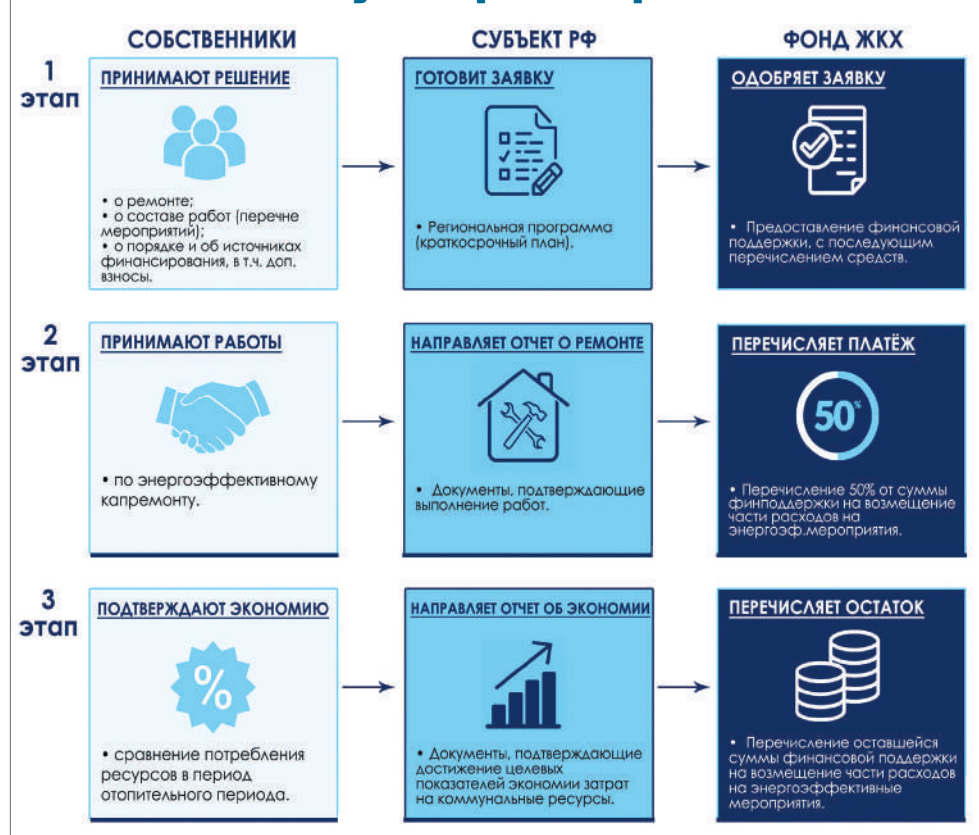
СОБСТВЕННИКИ

СУБЪЕКТ РФ

ФОНД ЖКХ

1 этап

ПРИНИМАЮТ РЕШЕНИЕ

• о ремонте;
• о составе работ (перечне мероприятий);
• о порядке и об источниках финансирования, в т.ч. доп. взносы.

ГОТОВИТ ЗАЯВКУ

• Региональная программа (краткосрочный план).

ОДОБРЯЕТ ЗАЯВКУ

• Предоставление финансовой поддержки, с последующим перечислением средств.

2 этап

ПРИНИМАЮТ РАБОТЫ

• по энергоэффективному капремонту.

НАПРАВЛЯЕТ ОТЧЕТ О РЕМОНТЕ

• Документы, подтверждающие выполнение работ.

ПЕРЕЧИСЛЯЕТ ПЛАТЁЖ

50%

• Перечисление 50% от суммы финподдержки на возмещение части расходов на энергоэф.мероприятия.

3 этап

ПОДТВЕРЖДАЮТ ЭКОНОМИЮ

%

• сравнение потребления ресурсов в период отопительного периода.

НАПРАВЛЯЕТ ОТЧЕТ ОБ ЭКОНОМИИ

• Документы, подтверждающие достижение целевых показателей экономии затрат на коммунальные ресурсы.

ПЕРЕЧИСЛЯЕТ ОСТАТОК

• Перечисление оставшейся суммы финансовой поддержки на возмещение части расходов на энергоэффективные мероприятия.